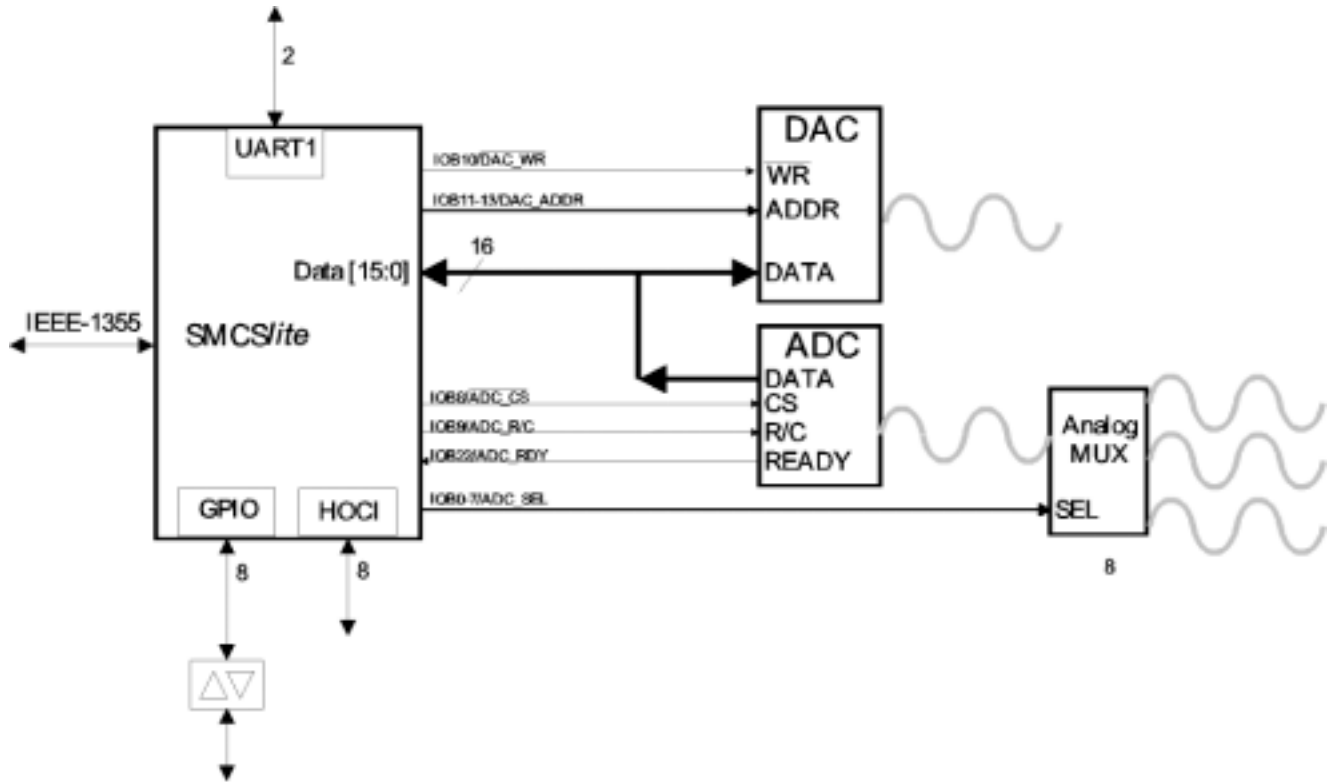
2

UART1

IEEE-1355

SMCS*lite*

Data [15:0]

16

GPIO

HOCI

8

8

IOB10/DAC_WR

IOB11-13/DAC_ADDR

IOB8/ADC_CS

IOB9/ADC_R/C

IOB22/ADC_RDY

IOB0-7/ADC_SEL

DAC

$\overline{WR}$

ADDR

DATA

ADC

DATA

CS

R/C

READY

Analog MUX

SEL

8